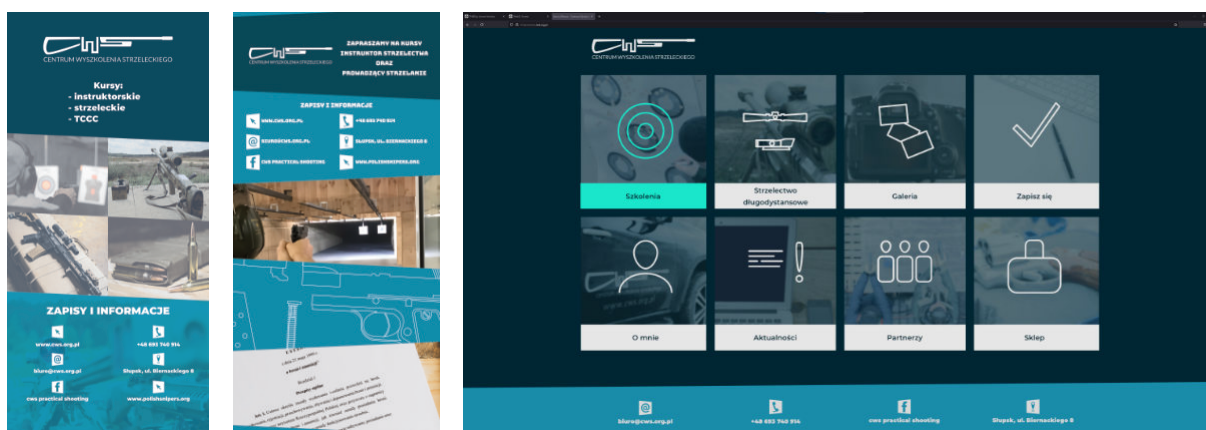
CWS
CENTRUM WYSZKOLENIA STRZELECKIEGO

Kursy:
- instruktorskie
- strzeleckie
- TCCC

ZAPISY I INFORMACJE

www.cws.org.pl
+48 693 740 914
biuro@cws.org.pl
Słupsk, ul. Biernackiego 8
cws practical shooting
www.polishsnipers.org

CWS
CENTRUM WYSZKOLENIA STRZELECKIEGO

ZAPRASZAMY NA KURSY
INSTRUKTOR STRZELECTWA
ORAZ
PROWADZĄCY STRZELANIE

ZAPISY I INFORMACJE

www.cws.org.pl
+48 693 740 914
biuro@cws.org.pl
Słupsk, ul. Biernackiego 8
cws practical shooting
www.polishsnipers.org

CWS
CENTRUM WYSZKOLENIA STRZELECKIEGO

Szkolenia
Strzelectwo długodystansowe
Galeria
Zapisz się
O mnie
Aktualności
Partnerzy
Sklep

biuro@cws.org.pl
+48 693 740 914
cws practical shooting
Słupsk, ul. Biernackiego 8